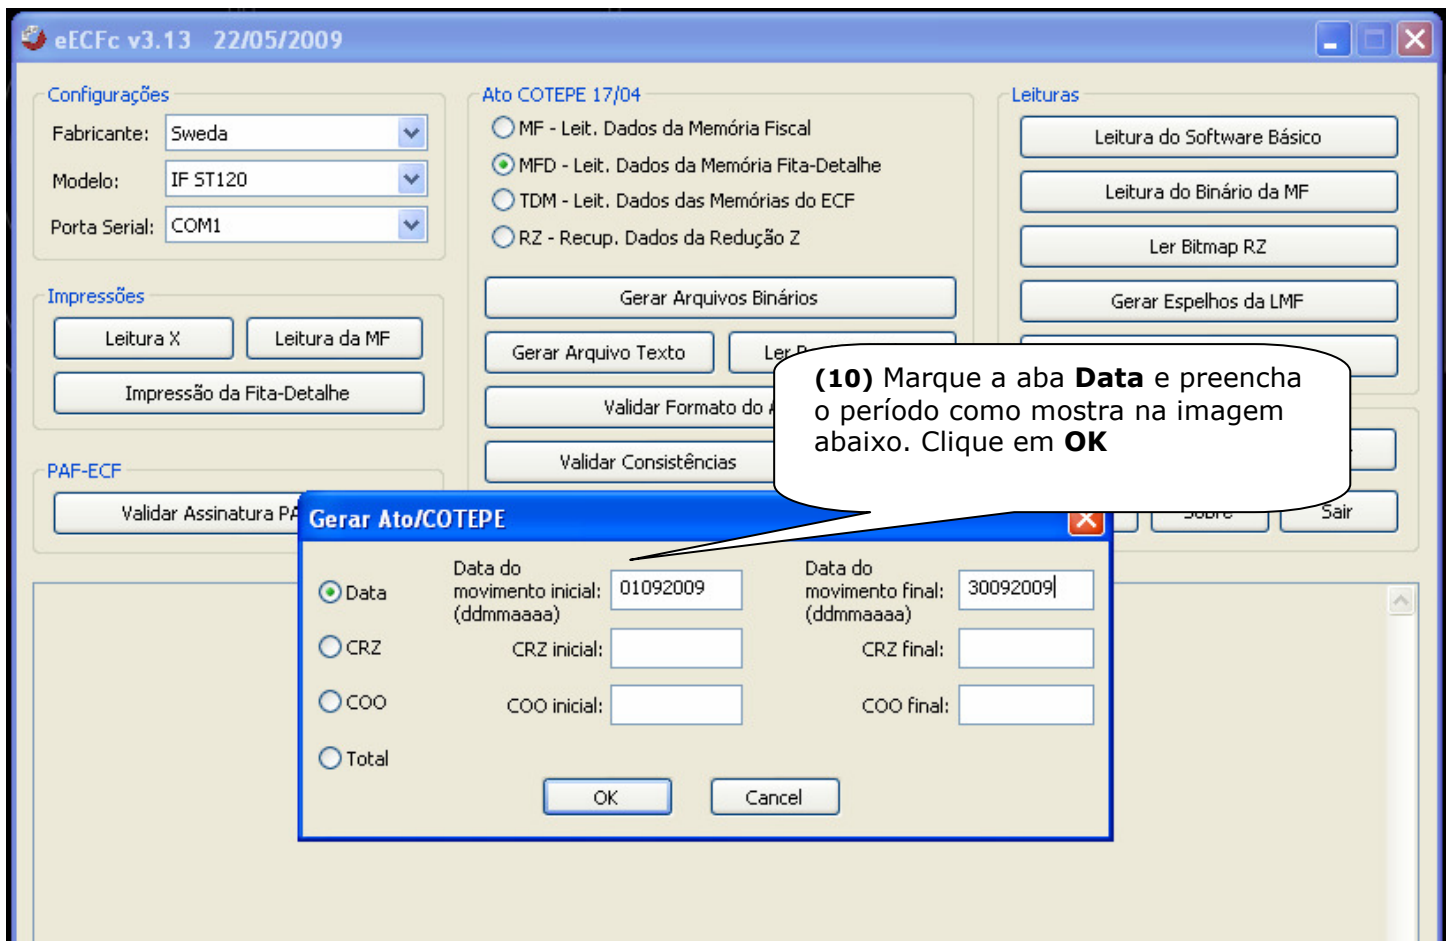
eECFc v3.13 22/05/2009

Configurações
Fabricante: Sweda
Modelo: IF ST120
Porta Serial: COM1

Impressões
Leitura X
Leitura da MF
Impressão da Fita-Detalhe

PAF-ECF
Validar Assinatura PA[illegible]

Ato COTEPE 17/04
MF - Leit. Dados da Memória Fiscal
MFD - Leit. Dados da Memória Fita-Detalhe
TDM - Leit. Dados das Memórias do ECF
RZ - Recup. Dados da Redução Z
Gerar Arquivos Binários
Gerar Arquivo Texto
Ler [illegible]
Validar Formato do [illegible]
Validar Consistências

Leituras
Leitura do Software Básico
Leitura do Binário da MF
Ler Bitmap RZ
Gerar Espelhos da LMF
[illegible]
Sair

(10) Marque a aba Data e preencha o período como mostra na imagem abaixo. Clique em OK

Gerar Ato/COTEPE
Data
CRZ
COO
Total
Data do movimento inicial: (ddmmaaaa) 01092009
Data do movimento final: (ddmmaaaa) 30092009
CRZ inicial:
CRZ final:
COO inicial:
COO final:
OK
Cancel